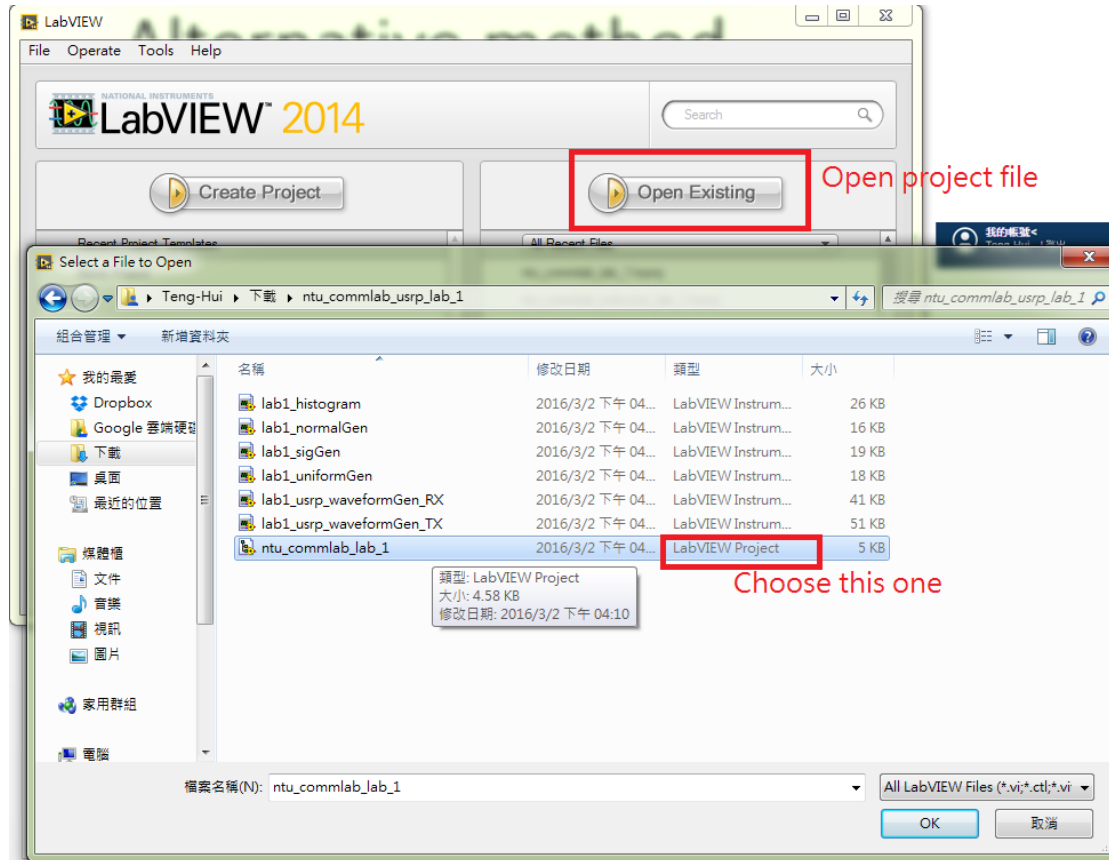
LabVIEW

Alternative method

File Operate Tools Help

NATIONAL INSTRUMENTS
LabVIEW 2014

Search

Create Project

Open Existing

Open project file

Recent Project Templates

All Recent Files

我的帳號<
Teng-Hui

Select a File to Open

Teng-Hui ▸ 下載 ▸ ntu_commlab_usrp_lab_1

搜尋 ntu_commlab_usrp_lab_1

組合管理 ▾ 新增資料夾

我的最愛
Dropbox
Google 雲端硬碟
下載
桌面
最近的位置

媒體櫃
文件
音樂
視訊
圖片

家用群組

電腦

| 名稱 | 修改日期 | 類型 | 大小 |
|---|---|---|---|
| lab1_histogram | 2016/3/2 下午 04... | LabVIEW Instrum... | 26 KB |
| lab1_normalGen | 2016/3/2 下午 04... | LabVIEW Instrum... | 16 KB |
| lab1_sigGen | 2016/3/2 下午 04... | LabVIEW Instrum... | 19 KB |
| lab1_uniformGen | 2016/3/2 下午 04... | LabVIEW Instrum... | 18 KB |
| lab1_usrp_waveformGen_RX | 2016/3/2 下午 04... | LabVIEW Instrum... | 41 KB |
| lab1_usrp_waveformGen_TX | 2016/3/2 下午 04... | LabVIEW Instrum... | 51 KB |
| ntu_commlab_lab_1 | 2016/3/2 下午 04... | LabVIEW Project | 5 KB |

類型: LabVIEW Project
大小: 4.58 KB
修改日期: 2016/3/2 下午 04:10

Choose this one

檔案名稱(N): ntu_commlab_lab_1

All LabVIEW Files (*.vi;*.ctl;*.vi

OK 取消